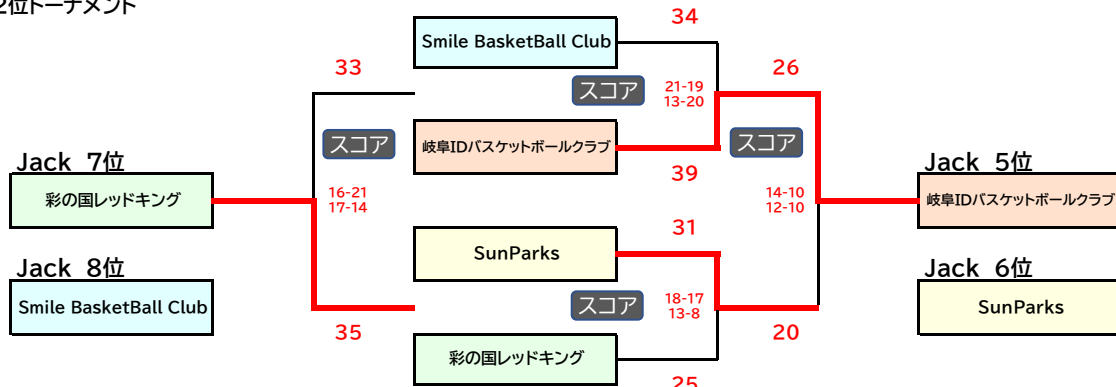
2位トーナメント

Smile BasketBall Club

34

33

26

スコア

21-19
13-20

スコア

岐阜IDバスケットボールクラブ

スコア

39

Jack 7位

彩の国レッドキング

16-21
17-14

14-10
12-10

Jack 5位

岐阜IDバスケットボールクラブ

31

SunParks

Jack 8位

Smile BasketBall Club

Jack 6位

SunParks

スコア

18-17
13-8

35

20

彩の国レッドキング

25